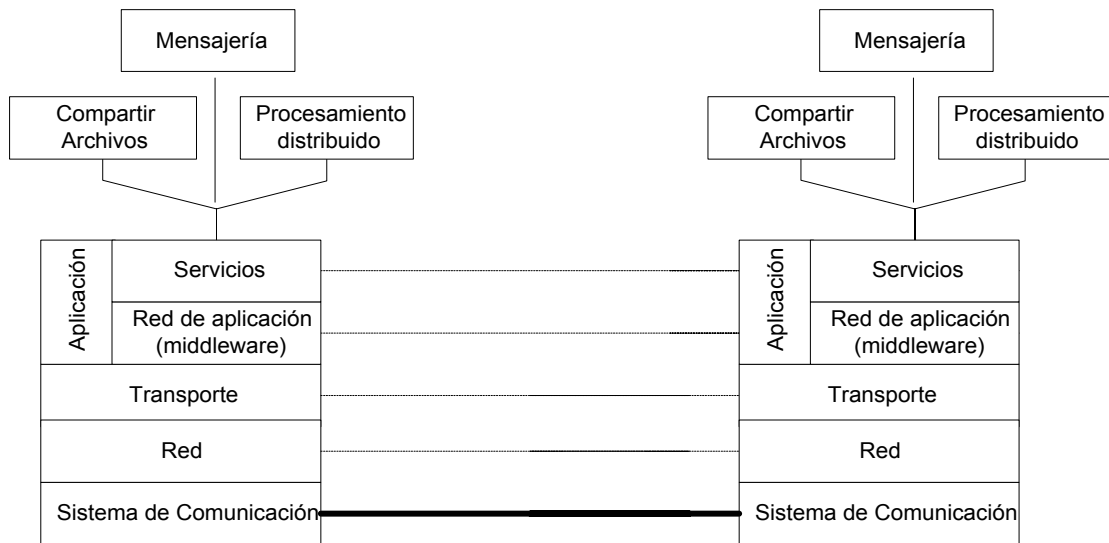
Mensajería

Compartir Archivos

Procesamiento distribuido

Aplicación

Servicios

Red de aplicación (middleware)

Transporte

Red

Sistema de Comunicación

Mensajería

Compartir Archivos

Procesamiento distribuido

Aplicación

Servicios

Red de aplicación (middleware)

Transporte

Red

Sistema de Comunicación